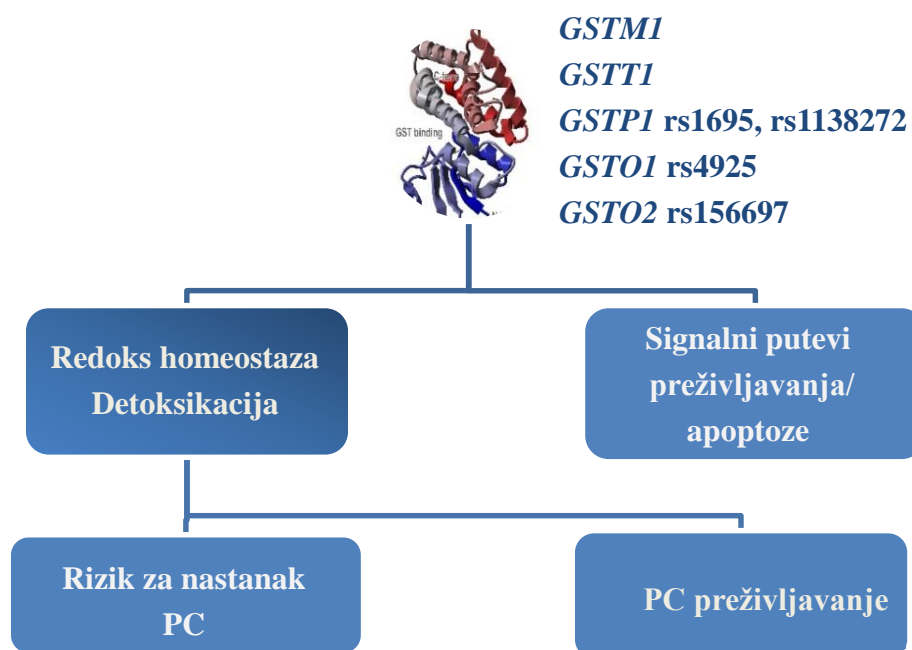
C-term

GST binding

*GSTM1*
*GSTT1*
*GSTP1* rs1695, rs1138272
*GSTO1* rs4925
*GSTO2* rs156697

Redoks homeostaza Detoksikacija

Signalni putevi preživljavanja/ apoptoze

Rizik za nastanak PC

PC preživljavanje